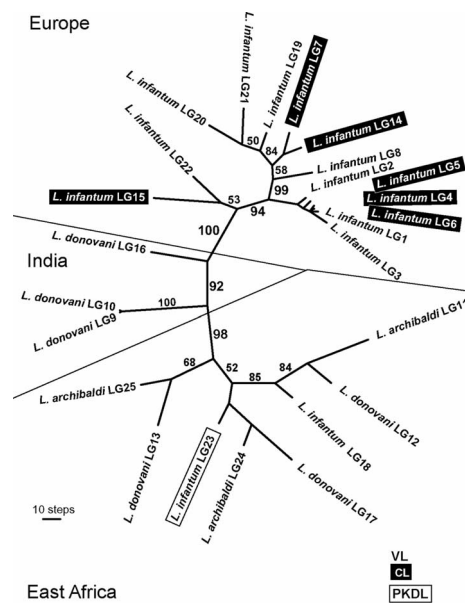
Europe

L. infantum LG21
L. infantum LG19
L. infantum LG7
L. infantum LG20
50
84
L. infantum LG14
L. infantum LG22
58
L. infantum LG8
L. infantum LG2
99
L. infantum LG5
L. infantum LG15
53
94
L. infantum LG4
L. infantum LG6
L. infantum LG1
100
L. infantum LG3
L. donovani LG16

India

92
L. donovani LG10
100
L. donovani LG9
98
L. archibaldi LG1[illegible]
68
52
85
84
L. archibaldi LG25
L. donovani LG12
L. donovani LG13
L. infantum LG23
L. infantum LG18
L. archibaldi LG24
L. donovani LG17
10 steps

VL
CL
PKDL

East Africa